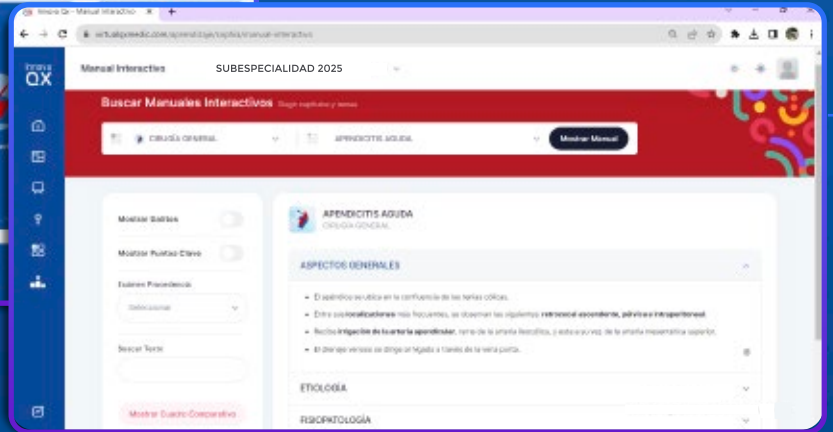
Innova Qx - Manual Interactivo

virtual.apvenedic.com/aprendizaje/capitulo/manual-interactivo

Innova QX

Manual Interactivo

SUBESPECIALIDAD 2025

Buscar Manuales Interactivos Elige capítulos y temas

CIRUGÍA GENERAL

APENDICITIS AGUDA

Mostrar Manual

Mostrar Sellos

Mostrar Puntos Clave

Examen Procedencia

Seleccionar

Buscar Texto

Mostrar Cuadro Comparativo

APENDICITIS AGUDA

CIRUGÍA GENERAL

ASPECTOS GENERALES

• El apéndice se ubica en la confluencia de las tenias cólicas.

• Entre sus localizaciones más frecuentes, se observan las siguientes: retrocecal ascendente, pélvica e intraperitoneal.

• Recibe irrigación de la arteria apendicular, rama de la arteria ileocólica, y esta a su vez, de la arteria mesentérica superior.

• El drenaje venoso se dirige al hígado a través de la vena porta.

ETIOLOGÍA

FISIOPATOLOGÍA